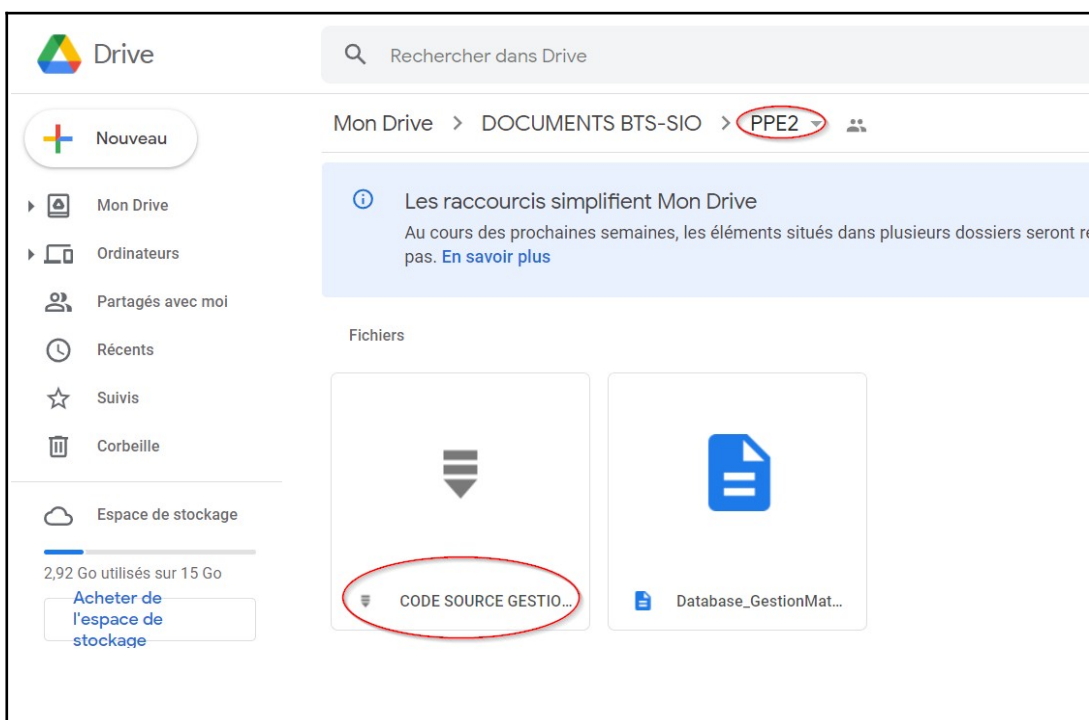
Drive

Rechercher dans Drive

Nouveau

Mon Drive

Ordinateurs

Partagés avec moi

Récents

Suivis

Corbeille

Espace de stockage

2,92 Go utilisés sur 15 Go

Acheter de l'espace de stockage

Mon Drive > DOCUMENTS BTS-SIO > PPE2

Les raccourcis simplifient Mon Drive

Au cours des prochaines semaines, les éléments situés dans plusieurs dossiers seront r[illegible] pas. En savoir plus

Fichiers

CODE SOURCE GESTIO...

Database_GestionMat...